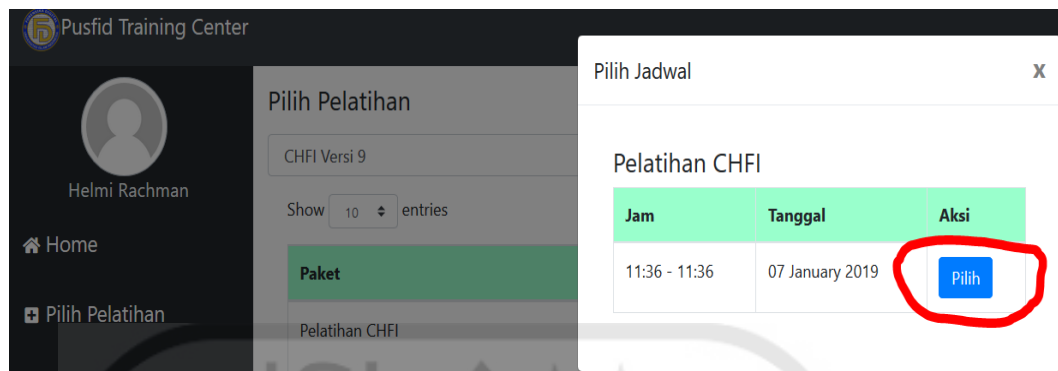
Pusfid Training Center

Helmi Rachman

Home

Pilih Pelatihan

Pilih Pelatihan

CHFI Versi 9

Show 10 entries

| Paket |
|---|
| Pelatihan CHFI |

Pilih Jadwal

x

Pelatihan CHFI

| Jam | Tanggal | Aksi |
|---|---|---|
| 11:36 - 11:36 | 07 January 2019 | Pilih |